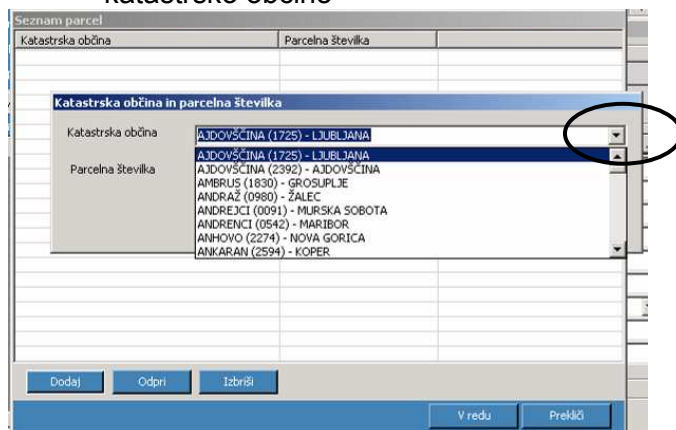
katastrske občine

Seznam parcel

| Katastrska občina | Parcelna številka |
|---|---|

Katastrska občina in parcelna številka

Katastrska občina AJDOVŠČINA (1725) - LJUBLJANA

Parcelna številka

AJDOVŠČINA (1725) - LJUBLJANA
AJDOVŠČINA (2392) - AJDOVŠČINA
AMBRUS (1830) - GROSUPLJE
ANDRAŽ (0980) - ŽALEC
ANDREJCI (0091) - MURSKA SOBOTA
ANDRENCI (0542) - MARIBOR
ANHOVO (2274) - NOVA GORICA
ANKARAN (2594) - KOPER

Dodaj Odpri Izbriši

V redu Prekliči